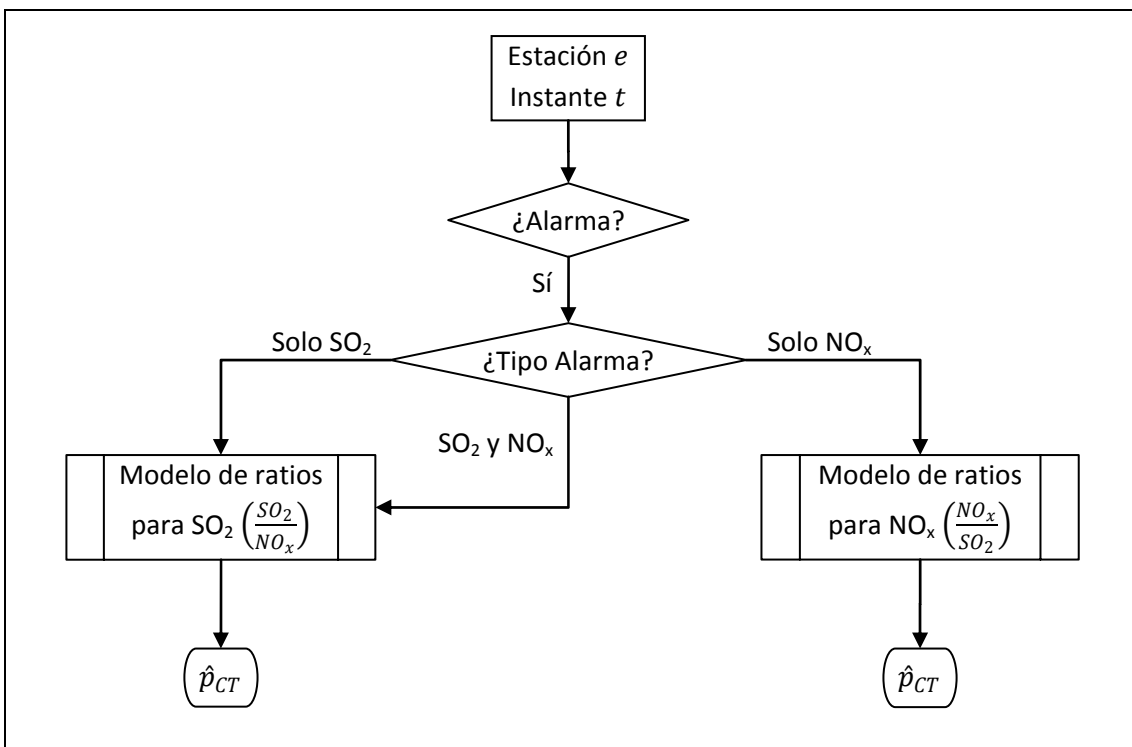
Estación $e$
Instante $t$

¿Alarma?

Sí

Solo $SO_2$

¿Tipo Alarma?

Solo $NO_x$

$SO_2$ y $NO_x$

Modelo de ratios para $SO_2$ $\left(\frac{SO_2}{NO_x}\right)$

Modelo de ratios para $NO_x$ $\left(\frac{NO_x}{SO_2}\right)$

$\hat{p}_{CT}$

$\hat{p}_{CT}$